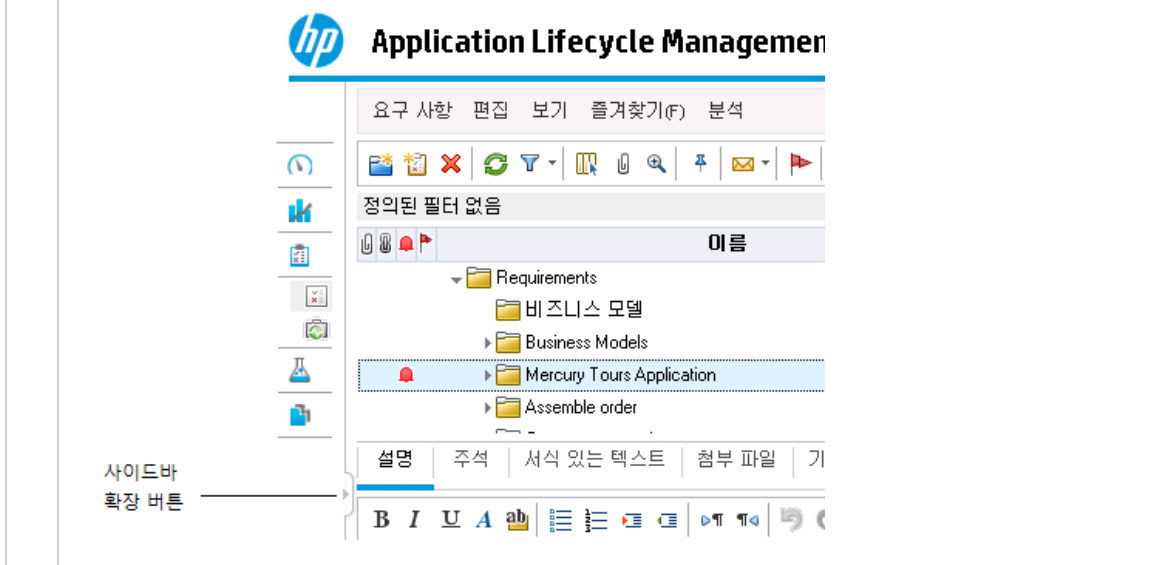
hp

Application Lifecycle Managemen

요구 사항 편집 보기 즐겨찾기(F) 분석

정의된 필터 없음

이름

Requirements

비즈니스 모델

Business Models

Mercury Tours Application

Assemble order

설명 주석 서식 있는 텍스트 첨부 파일 기

사이드바 확장 버튼

B I U A ab